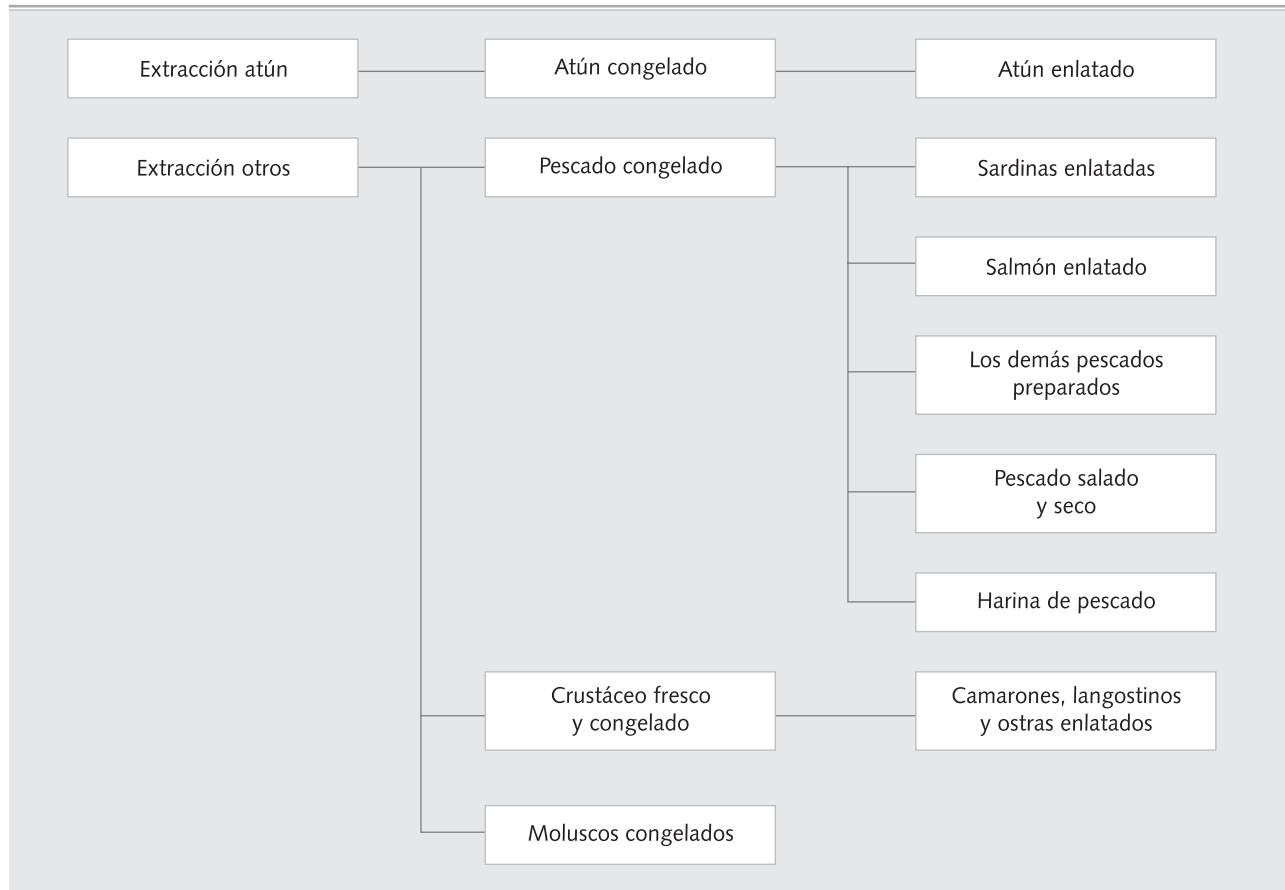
Extracción atún

Atún congelado

Atún enlatado

Extracción otros

Pescado congelado

Sardinas enlatadas

Salmón enlatado

Los demás pescados preparados

Pescado salado y seco

Harina de pescado

Crustáceo fresco y congelado

Camarones, langostinos y ostras enlatados

Moluscos congelados